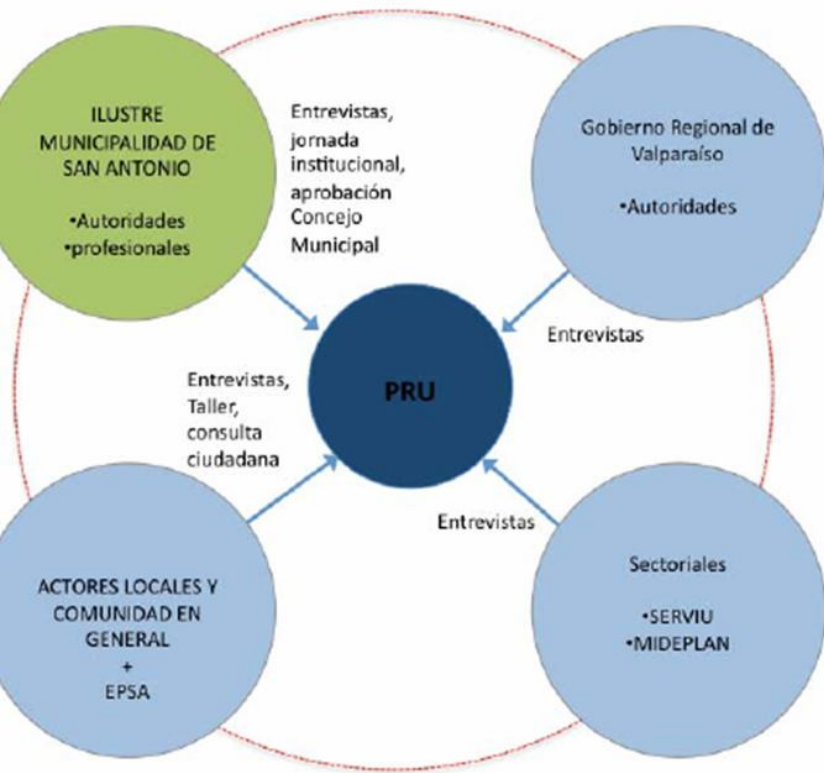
ILUSTRE MUNICIPALIDAD DE SAN ANTONIO

•Autoridades
•profesionales

Entrevistas, jornada institucional, aprobación Concejo Municipal

Gobierno Regional de Valparaíso

•Autoridades

Entrevistas

PRU

Entrevistas, Taller, consulta ciudadana

Entrevistas

ACTORES LOCALES Y COMUNIDAD EN GENERAL
+
EPSA

Sectoriales

•SERVIU
•MIDEPLAN